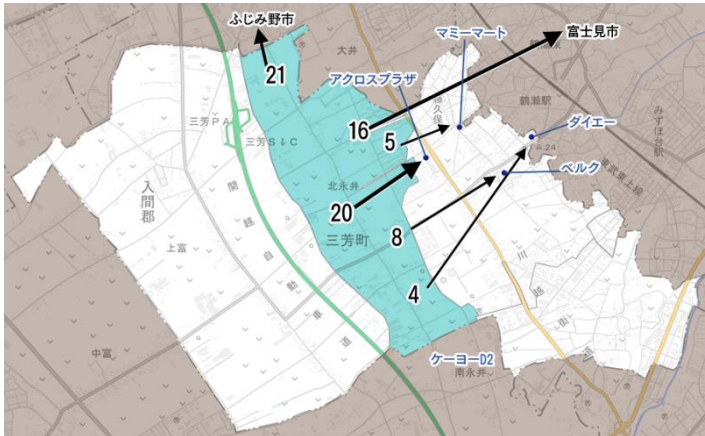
ふじみ野市
21
大井
マミーマート
富士見市
アクロスプラザ
鶴瀬駅
みずほ台駅
三芳PA
三芳SIC
16
5
久保
ダイエー
24
東武東上線
ベルク
入間郡
北永井
20
関
越
自
動
車
道
上富
三芳町
8
川
越
街
道
4
中富
ケーヨーD2
南永井